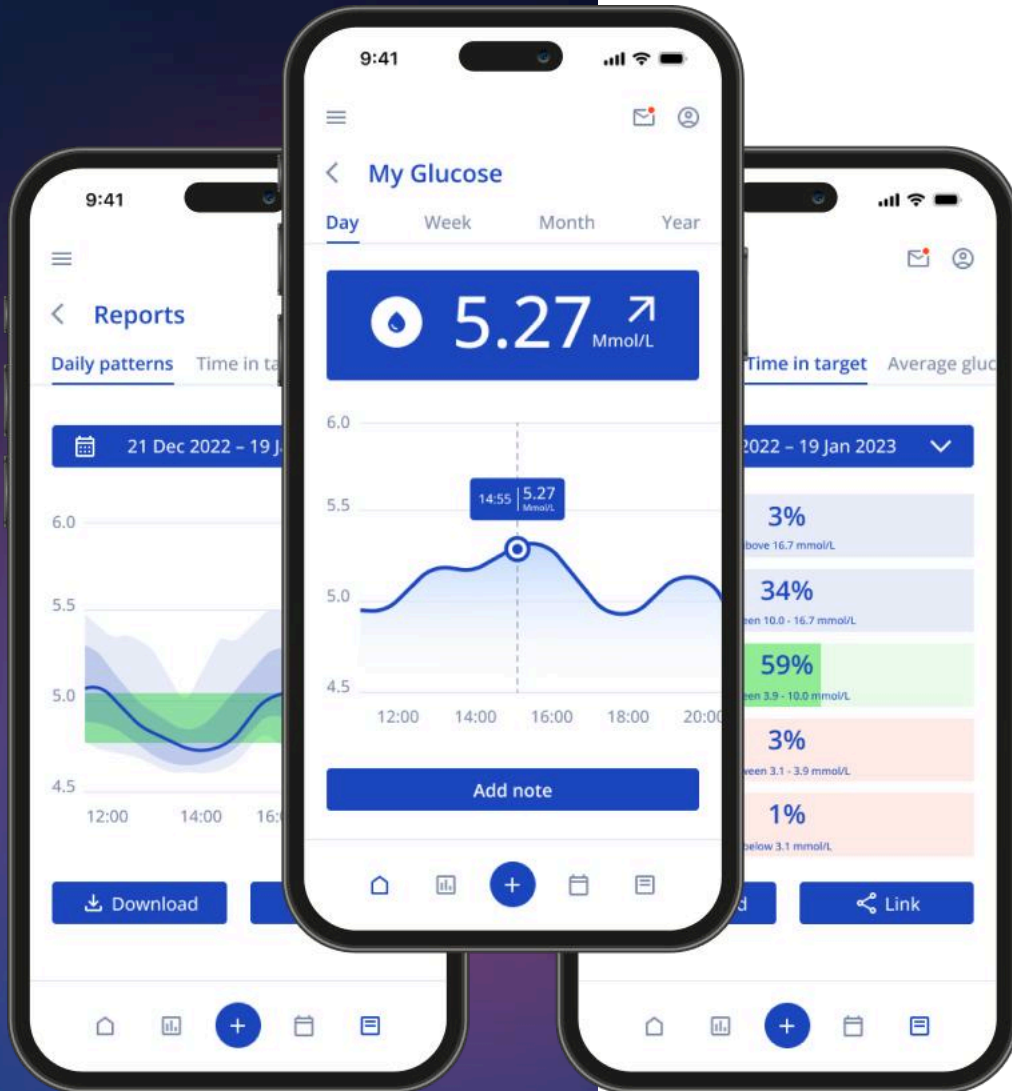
9:41

Reports

Daily patterns Time in ta

21 Dec 2022 – 19 J

6.0

5.5

5.0

4.5

12:00 14:00 16:

Download

9:41

My Glucose

Day Week Month Year

5.27 Mmol/L

6.0

5.5

5.0

4.5

14:55 5.27 Mmol/L

12:00 14:00 16:00 18:00 20:00

Add note

Time in target Average gluc

2022 – 19 Jan 2023

3%
bove 16.7 mmol/L

34%
een 10.0 - 16.7 mmol/L

59%
een 3.9 - 10.0 mmol/L

3%
ween 3.1 - 3.9 mmol/L

1%
below 3.1 mmol/L

d

Link